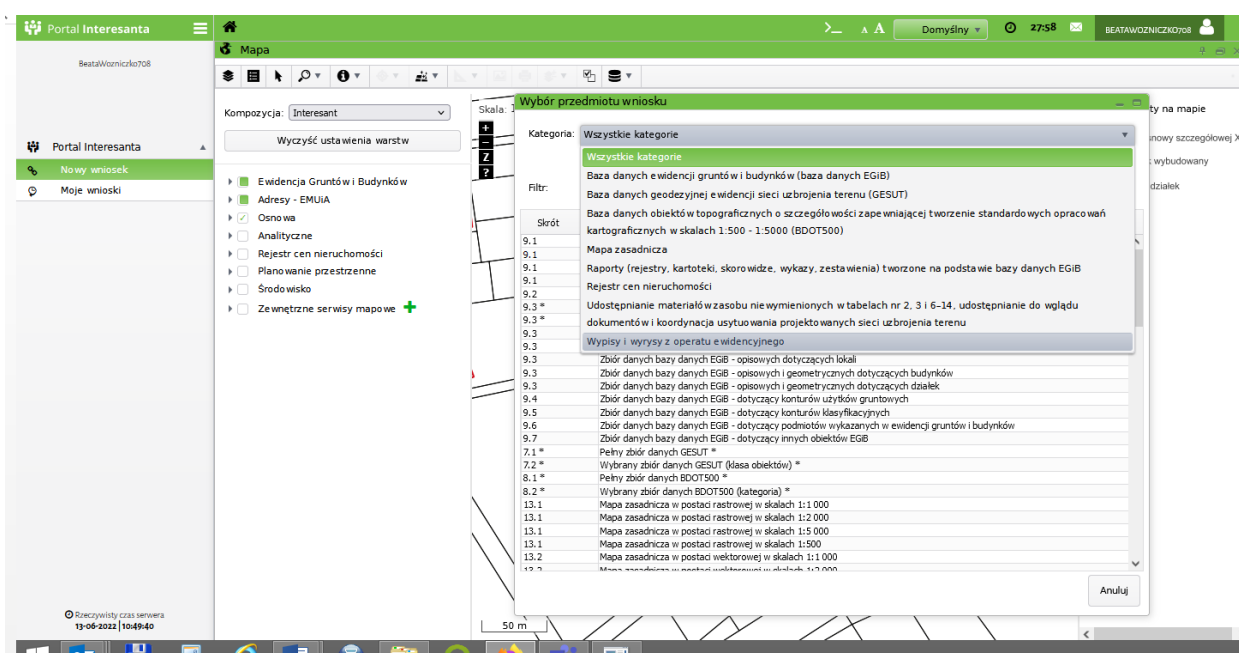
Portal Interesanta

BeataWozniczko708

Portal Interesanta
Nowy wniosek
Moje wnioski

Rzeczywisty czas serwera
13-06-2022 | 10:49:40

Mapa

Domyślny
27:58
BEATAWOZNICZKO708

Kompozycja: Interesant
Wyczyść ustawienia warstw

Ewidencja Gruntów i Budynków
Adresy - EMUiA
Osnowa
Analityczne
Rejestr cen nieruchomości
Planowanie przestrzenne
Środowisko
Zewnętrzne serwisy mapowe

Skala: 1

50 m

ty na mapie
nowy szczegółowej X
: wybudowany
działek

Wybór przedmiotu wniosku

Kategoria: Wszystkie kategorie

Wszystkie kategorie
Baza danych ewidencji gruntów i budynków (baza danych EGiB)
Baza danych geodezyjnej ewidencji sieci uzbrojenia terenu (GESUT)
Baza danych obiektów topograficznych o szczegółowości zapewniającej tworzenie standardowych opracowań kartograficznych w skalach 1:500 - 1:5000 (BDOT500)
Mapa zasadnicza
Raporty (rejestry, kartoteki, skorowidze, wykazy, zestawienia) tworzone na podstawie bazy danych EGiB
Rejestr cen nieruchomości
Udostępnianie materiałów zasobu niewymienionych w tabelach nr 2, 3 i 6–14, udostępnianie do wglądu dokumentów i koordynacja usytuowania projektowanych sieci uzbrojenia terenu
Wypisy i wyrysy z operatu ewidencyjnego

Filtr:

| Skrót | |
|---|---|
| 9.1 | |
| 9.1 | |
| 9.1 | |
| 9.1 | |
| 9.2 | |
| 9.3 * | |
| 9.3 * | |
| 9.3 | |
| 9.3 | |
| 9.3 | Zbiór danych bazy danych EGiB - opisowych dotyczących lokali |
| 9.3 | Zbiór danych bazy danych EGiB - opisowych i geometrycznych dotyczących budynków |
| 9.3 | Zbiór danych bazy danych EGiB - opisowych i geometrycznych dotyczących działek |
| 9.4 | Zbiór danych bazy danych EGiB - dotyczący konturów użytków gruntowych |
| 9.5 | Zbiór danych bazy danych EGiB - dotyczący konturów klasyfikacyjnych |
| 9.6 | Zbiór danych bazy danych EGiB - dotyczący podmiotów wykazanych w ewidencji gruntów i budynków |
| 9.7 | Zbiór danych bazy danych EGiB - dotyczący innych obiektów EGiB |
| 7.1 * | Pełny zbiór danych GESUT * |
| 7.2 * | Wybrany zbiór danych GESUT (klasa obiektów) * |
| 8.1 * | Pełny zbiór danych BDOT500 * |
| 8.2 * | Wybrany zbiór danych BDOT500 (kategoria) * |
| 13.1 | Mapa zasadnicza w postaci rastrowej w skalach 1:1 000 |
| 13.1 | Mapa zasadnicza w postaci rastrowej w skalach 1:2 000 |
| 13.1 | Mapa zasadnicza w postaci rastrowej w skalach 1:5 000 |
| 13.1 | Mapa zasadnicza w postaci rastrowej w skalach 1:500 |
| 13.2 | Mapa zasadnicza w postaci wektorowej w skalach 1:1 000 |
| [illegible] | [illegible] |

Anuluj